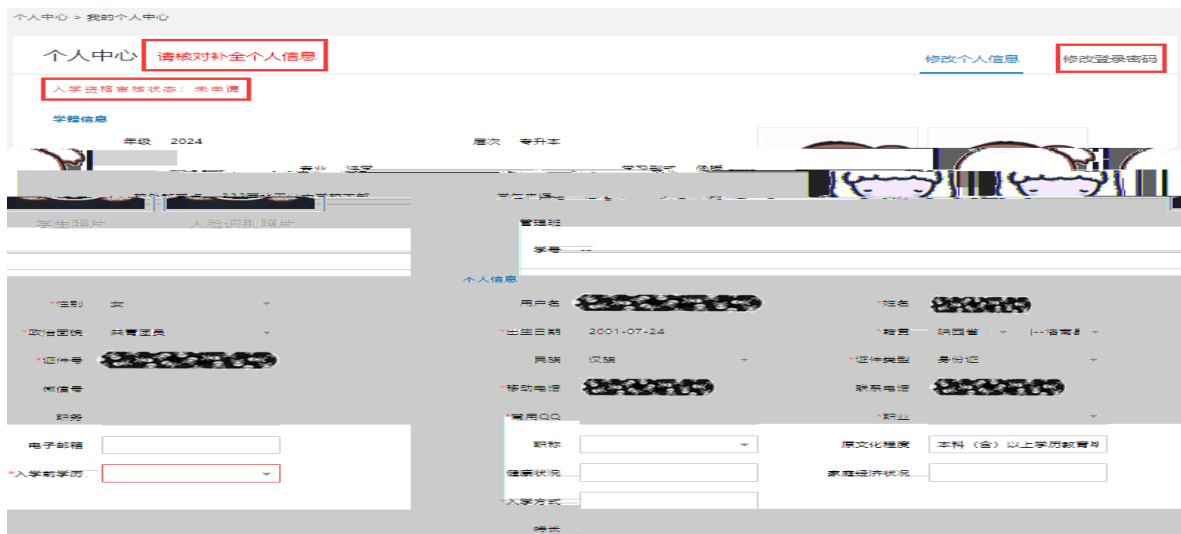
个人中心 > 我的个人中心

个人中心 请核对补全个人信息

修改个人信息 修改登录密码

入学资格审核状态：未申请

学籍信息

年级 2024

层次 专升本

专业 法学

学习形式 函授

学生照片

人脸识别照片

管理班

学号

个人信息

*性别 女

用户名

*姓名

*政治面貌 共青团员

*出生日期 2001-07-24

*籍贯 陕西省

*证件号

民族 汉族

*证件类型 身份证

微信号

*移动电话

联系电话

职务

*常用QQ

*职业

电子邮箱

职称

原文化程度 本科（含）以上学历教育毕

*入学前学历

健康状况

家庭经济状况

*入学方式

特长